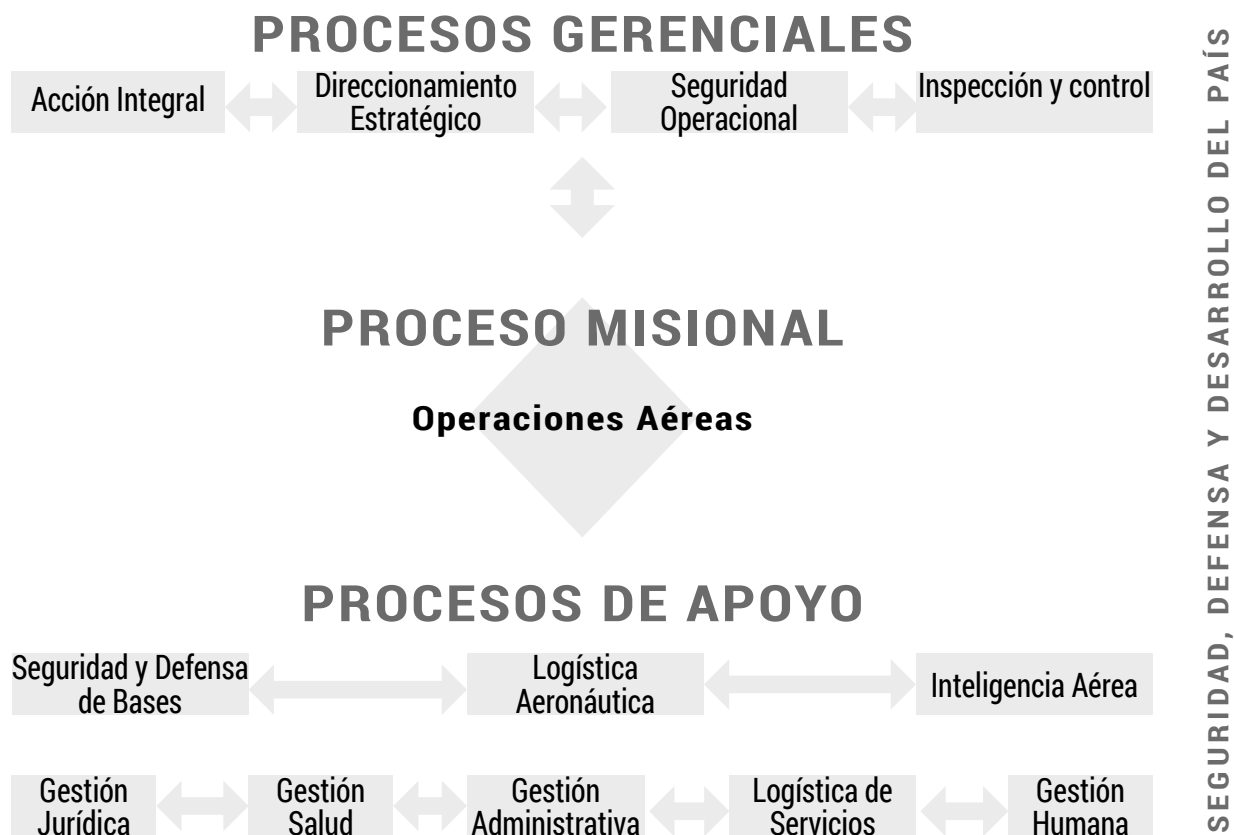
PROCESOS GERENCIALES

Acción Integral

Direccionamiento Estratégico

Seguridad Operacional

Inspección y control

PROCESO MISIONAL

Operaciones Aéreas

PROCESOS DE APOYO

Seguridad y Defensa de Bases

Logística Aeronáutica

Inteligencia Aérea

Gestión Jurídica

Gestión Salud

Gestión Administrativa

Logística de Servicios

Gestión Humana

SEGURIDAD, DEFENSA Y DESARROLLO DEL PAÍS